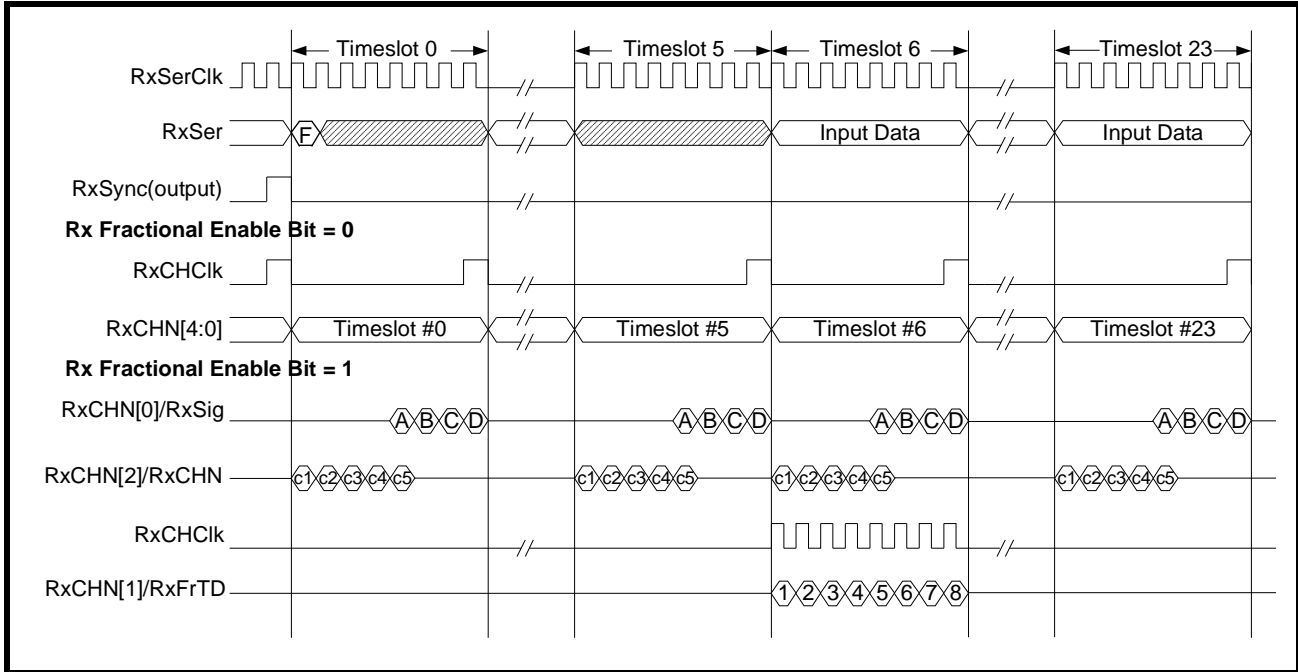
Timeslot 0
Timeslot 5
Timeslot 6
Timeslot 23

RxSerClk

RxSer
F
Input Data
Input Data

RxSync(output)

Rx Fractional Enable Bit = 0

RxCHClk

RxCHN[4:0]
Timeslot #0
Timeslot #5
Timeslot #6
Timeslot #23

Rx Fractional Enable Bit = 1

RxCHN[0]/RxSig
A B C D
A B C D
A B C D
A B C D

RxCHN[2]/RxCHN
c1 c2 c3 c4 c5
c1 c2 c3 c4 c5
c1 c2 c3 c4 c5
c1 c2 c3 c4 c5

RxCHClk

RxCHN[1]/RxFrTD
1 2 3 4 5 6 7 8